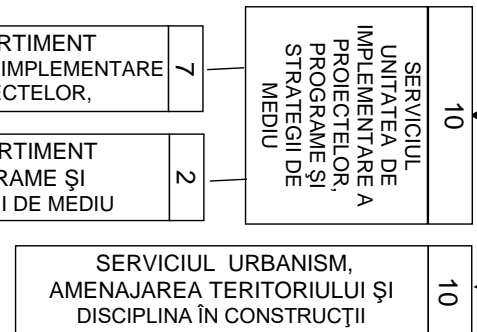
RTIMENT
IMPLEMENTARE
ECTELOR,

7

RTIMENT
RAME ŞI
I DE MEDIU

2

SERVICIUL
UNITATEA DE
IMPLEMENTARE A
PROIECTELOR,
PROGRAME ŞI
STRATEGII DE
MEDIU

10

SERVICIUL URBANISM,
AMENAJAREA TERITORIULUI ŞI
DISCIPLINA ÎN CONSTRUCŢII

10